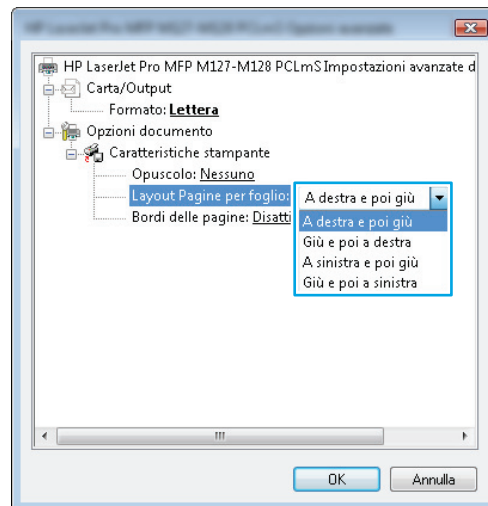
HP LaserJet Pro MFP M127-M128 PCLmS Impostazioni avanzate

HP LaserJet Pro MFP M127-M128 PCLmS Impostazioni avanzate d

Carta/Output

Formato: Lettera

Opzioni documento

Caratteristiche stampante

Opuscolo: Nessuno

Layout Pagine per foglio:

A destra e poi giù

A destra e poi giù

Giù e poi a destra

A sinistra e poi giù

Giù e poi a sinistra

Bordi delle pagine: Disatti

III

OK

Annulla